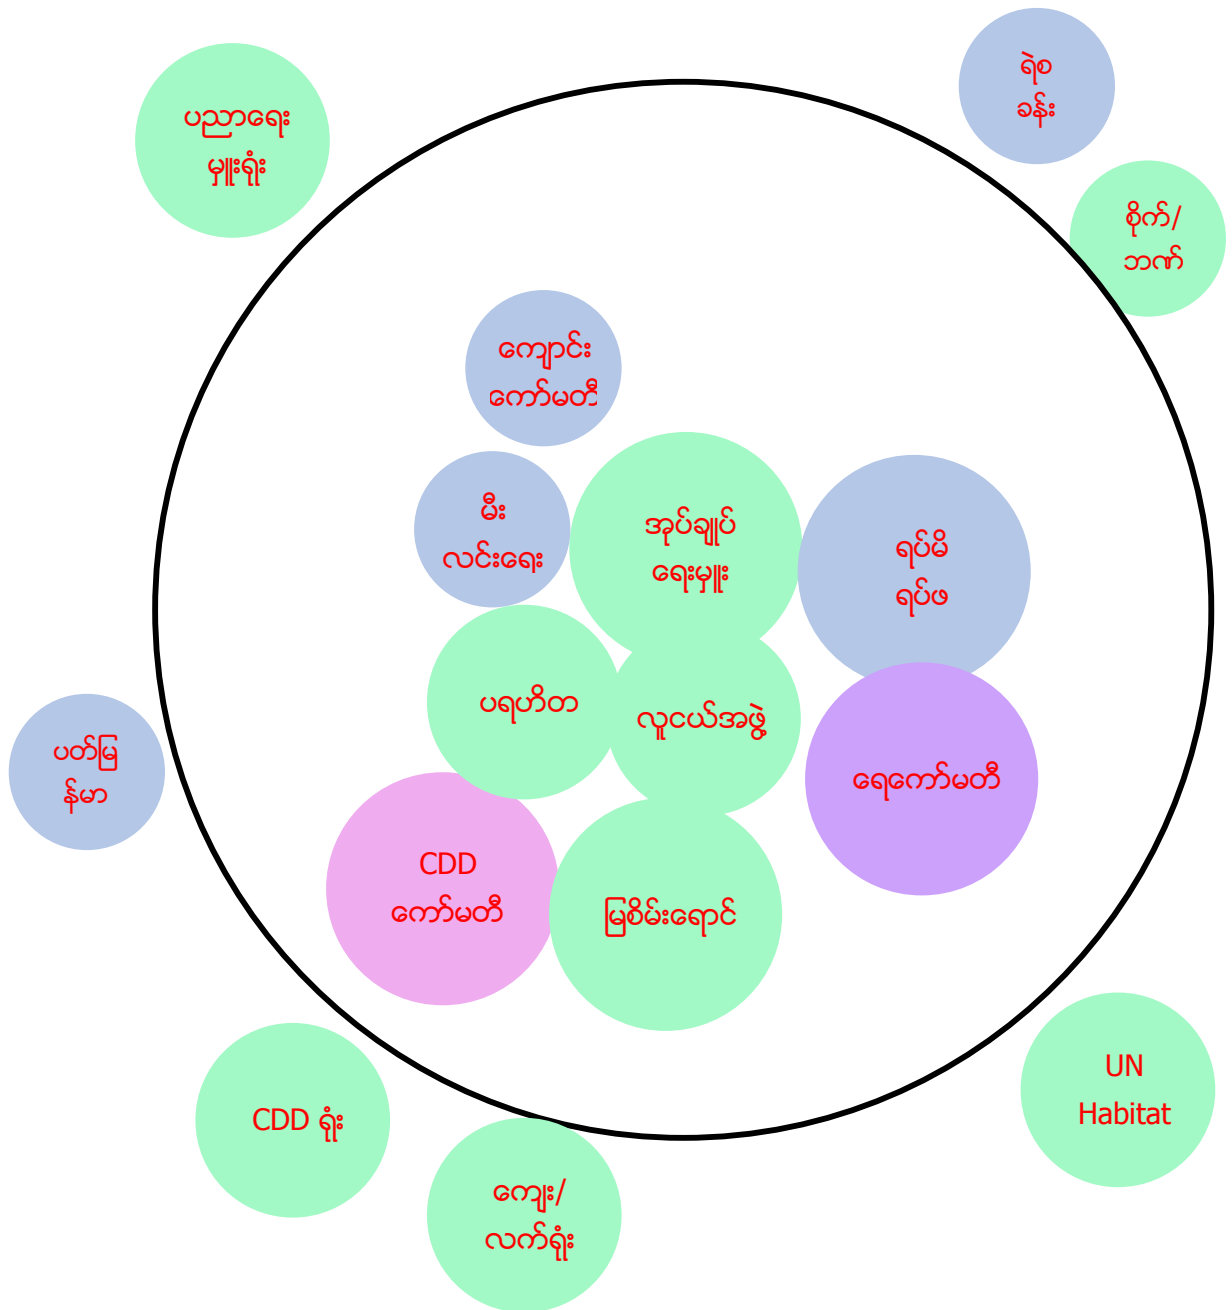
ပညာရေး မှူးရုံး

ရဲစခန်း

စိုက်/ ဘဏ်

ကျောင်း ကော်မတီ

မီး လင်းရေး

အုပ်ချုပ် ရေးမှူး

ရပ်မိ ရပ်ဖ

ပရဟိတ

လူငယ်အဖွဲ့

ရေကော်မတီ

ပတ်မြန်မာ

CDD ကော်မတီ

မြစိမ်းရောင်

CDD ရုံး

UN Habitat

ကျေး/ လက်ရုံး